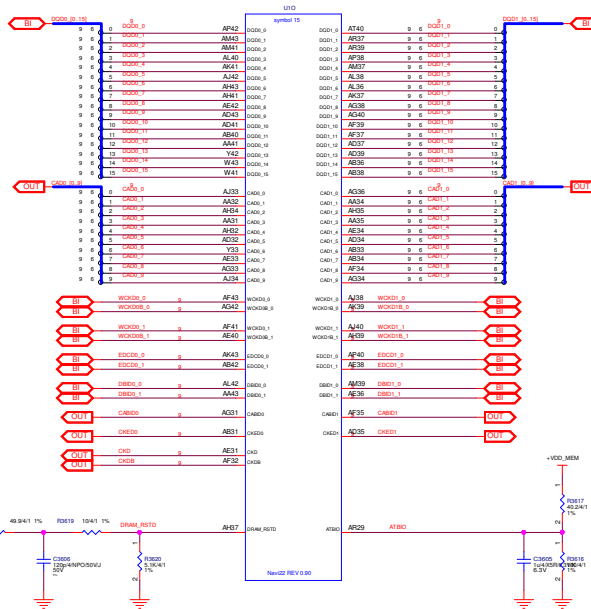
BI DQD0_[0..15]
U1O
symbol 15
DQD1_[0..15] BI

9 6 0 DQD0_0 AP42 DQD0_0
9 6 1 DQD0_1 AM43 DQD0_1
9 6 2 DQD0_2 AM41 DQD0_2
9 6 3 DQD0_3 AL40 DQD0_3
9 6 4 DQD0_4 AK41 DQD0_4
9 6 5 DQD0_5 AJ42 DQD0_5
9 6 6 DQD0_6 AH43 DQD0_6
9 6 7 DQD0_7 AH41 DQD0_7
9 6 8 DQD0_8 AE42 DQD0_8
9 6 9 DQD0_9 AD43 DQD0_9
9 6 10 DQD0_10 AD41 DQD0_10
9 6 11 DQD0_11 AB40 DQD0_11
9 6 12 DQD0_12 AA41 DQD0_12
9 6 13 DQD0_13 Y42 DQD0_13
9 6 14 DQD0_14 W43 DQD0_14
9 6 15 DQD0_15 W41 DQD0_15

DQD1_0 AT40 9 6 DQD1_0 0
DQD1_1 AR37 9 6 DQD1_1 1
DQD1_2 AR39 9 6 DQD1_2 2
DQD1_3 AP38 9 6 DQD1_3 3
DQD1_4 AM37 9 6 DQD1_4 4
DQD1_5 AL38 9 6 DQD1_5 5
DQD1_6 AL36 9 6 DQD1_6 6
DQD1_7 AK37 9 6 DQD1_7 7
DQD1_8 AG38 9 6 DQD1_8 8
DQD1_9 AG40 9 6 DQD1_9 9
DQD1_10 AF39 9 6 DQD1_10 10
DQD1_11 AF37 9 6 DQD1_11 11
DQD1_12 AD37 9 6 DQD1_12 12
DQD1_13 AD39 9 6 DQD1_13 13
DQD1_14 AB36 9 6 DQD1_14 14
DQD1_15 AB38 9 6 DQD1_15 15

OUT CAD0_[0..9]
9 6 0 CAD0_0 AJ33 CAD0_0
9 6 1 CAD0_1 AA32 CAD0_1
9 6 2 CAD0_2 AH34 CAD0_2
9 6 3 CAD0_3 AA31 CAD0_3
9 6 4 CAD0_4 AH32 CAD0_4
9 6 5 CAD0_5 AD32 CAD0_5
9 6 6 CAD0_6 Y33 CAD0_6
9 6 7 CAD0_7 AE33 CAD0_7
9 6 8 CAD0_8 AG33 CAD0_8
9 6 9 CAD0_9 AJ34 CAD0_9

CAD1_[0..9] OUT
CAD1_0 AG36 9 6 CAD1_0 0
CAD1_1 AA34 9 6 CAD1_1 1
CAD1_2 AH35 9 6 CAD1_2 2
CAD1_3 AA35 9 6 CAD1_3 3
CAD1_4 AE34 9 6 CAD1_4 4
CAD1_5 AD34 9 6 CAD1_5 5
CAD1_6 AB33 9 6 CAD1_6 6
CAD1_7 AB34 9 6 CAD1_7 7
CAD1_8 AF34 9 6 CAD1_8 8
CAD1_9 AG34 9 6 CAD1_9 9

BI WCKD0_0 9 AF43 WCKD0_0
BI WCKD0B_0 9 AG42 WCKD0B_0
WCKD1_0 AJ38 WCKD1_0 BI
WCKD1B_0 AK39 WCKD1B_0 BI

BI WCKD0_1 9 AF41 WCKD0_1
BI WCKD0B_1 9 AE40 WCKD0B_1
WCKD1_1 AJ40 WCKD1_1 BI
WCKD1B_1 AK39 WCKD1B_1 BI

BI EDCD0_0 9 AK43 EDCD0_0
BI EDCD0_1 9 AB42 EDCD0_1
EDCD1_0 AP40 EDCD1_0 BI
EDCD1_1 AE38 EDCD1_1 BI

BI DBID0_0 9 AL42 DBID0_0
BI DBID0_1 9 AA43 DBID0_1
DBID1_0 AM39 DBID1_0 BI
DBID1_1 AE36 DBID1_1 BI

OUT CABID0 9 AG31 CABID0
CABID1 AF35 CABID1 OUT

OUT CKED0 9 AB31 CKED0
CKED1 AD35 CKED1 OUT

OUT CKD 9 AE31 CKD
OUT CKDB 9 AF32 CKDB

+VDD_MEM
R3617
40.2/4/1
1%

49.9/4/1 1% R3619 10/4/1 1% DRAM_RSTD AH37 DRAM_RSTD
ATBIO AR29 ATBIO

C3606
120p/4/NPO/50V/J
50V

R3620
5.1K/4/1
1%

Navi22 REV 0.90

C3605
1u/4/X5R/6.3V/K
6.3V

R3616
100/4/1
1%